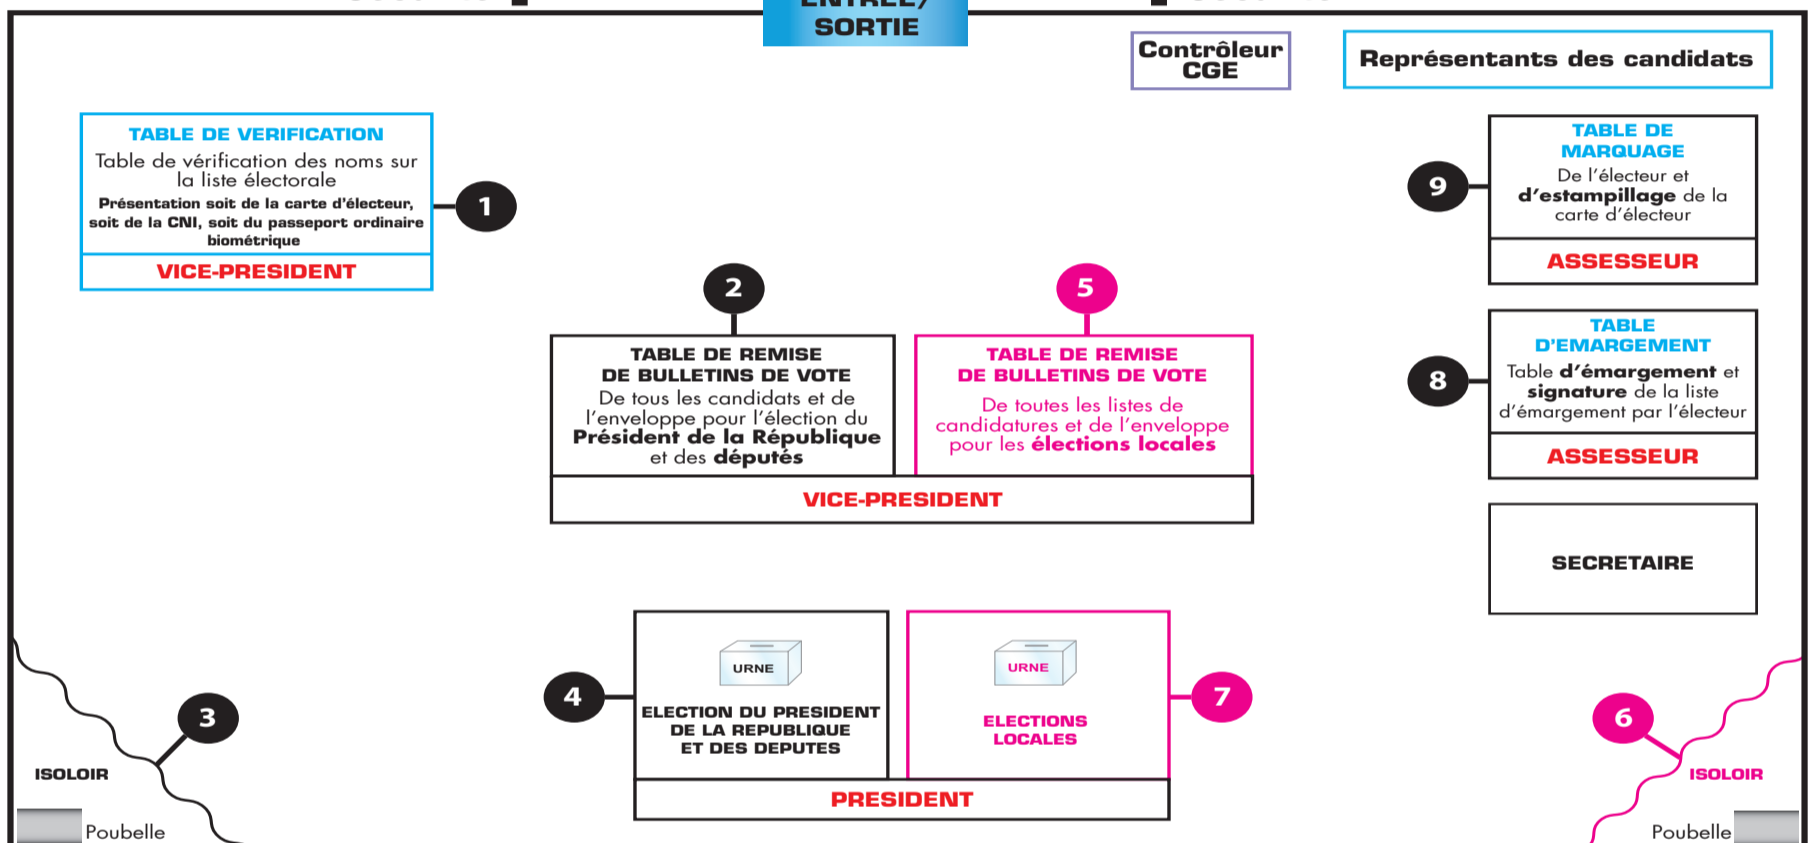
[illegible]
SORTIE

Contrôleur CGE

Représentants des candidats

TABLE DE VERIFICATION
Table de vérification des noms sur la liste électorale
Présentation soit de la carte d'électeur, soit de la CNI, soit du passeport ordinaire biométrique
VICE-PRESIDENT

1

9

TABLE DE MARQUAGE
De l'électeur et d'estampillage de la carte d'électeur
ASSESSEUR

2

5

TABLE DE REMISE DE BULLETINS DE VOTE
De tous les candidats et de l'enveloppe pour l'élection du Président de la République et des députés

TABLE DE REMISE DE BULLETINS DE VOTE
De toutes les listes de candidatures et de l'enveloppe pour les élections locales

VICE-PRESIDENT

8

TABLE D'EMARGEMENT
Table d'émargement et signature de la liste d'émargement par l'électeur
ASSESSEUR

SECRETAIRE

3

ISOLOIR

Poubelle

4

URNE
ELECTION DU PRESIDENT DE LA REPUBLIQUE ET DES DEPUTES

URNE
ELECTIONS LOCALES

7

PRESIDENT

6

ISOLOIR

Poubelle